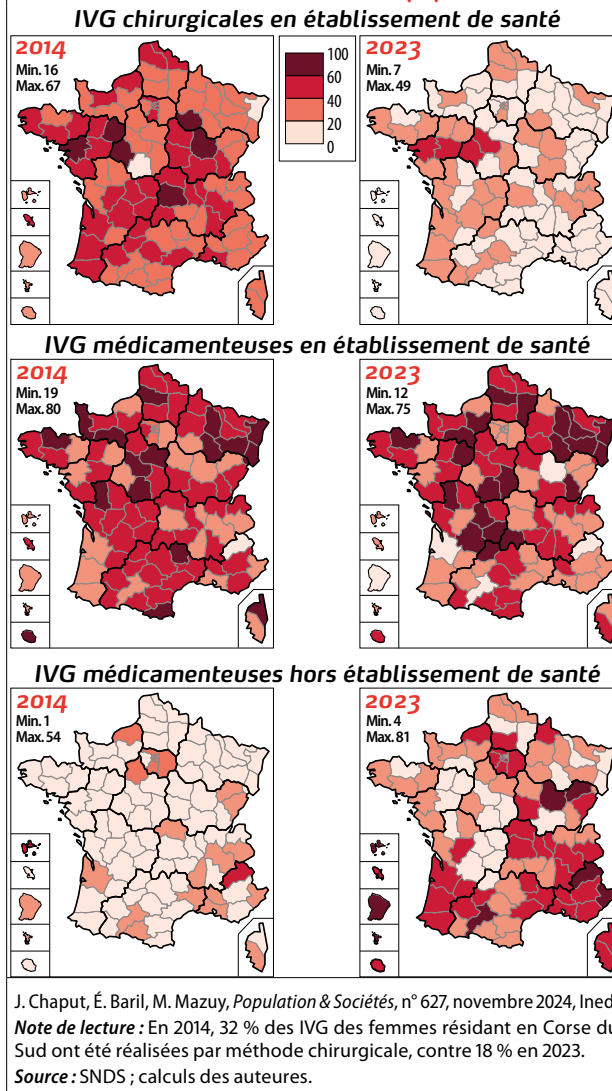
IVG chirurgicales en établissement de santé

2014
Min. 16
Max. 67

100
60
40
20
0

2023
Min. 7
Max. 49

IVG médicamenteuses en établissement de santé

2014
Min. 19
Max. 80

2023
Min. 12
Max. 75

IVG médicamenteuses hors établissement de santé

2014
Min. 1
Max. 54

2023
Min. 4
Max. 81

J. Chaput, É. Baril, M. Mazuy, Population & Sociétés, n° 627, novembre 2024, Ined
Note de lecture : En 2014, 32 % des IVG des femmes résidant en Corse du Sud ont été réalisées par méthode chirurgicale, contre 18 % en 2023.
Source : SNDS ; calculs des auteures.